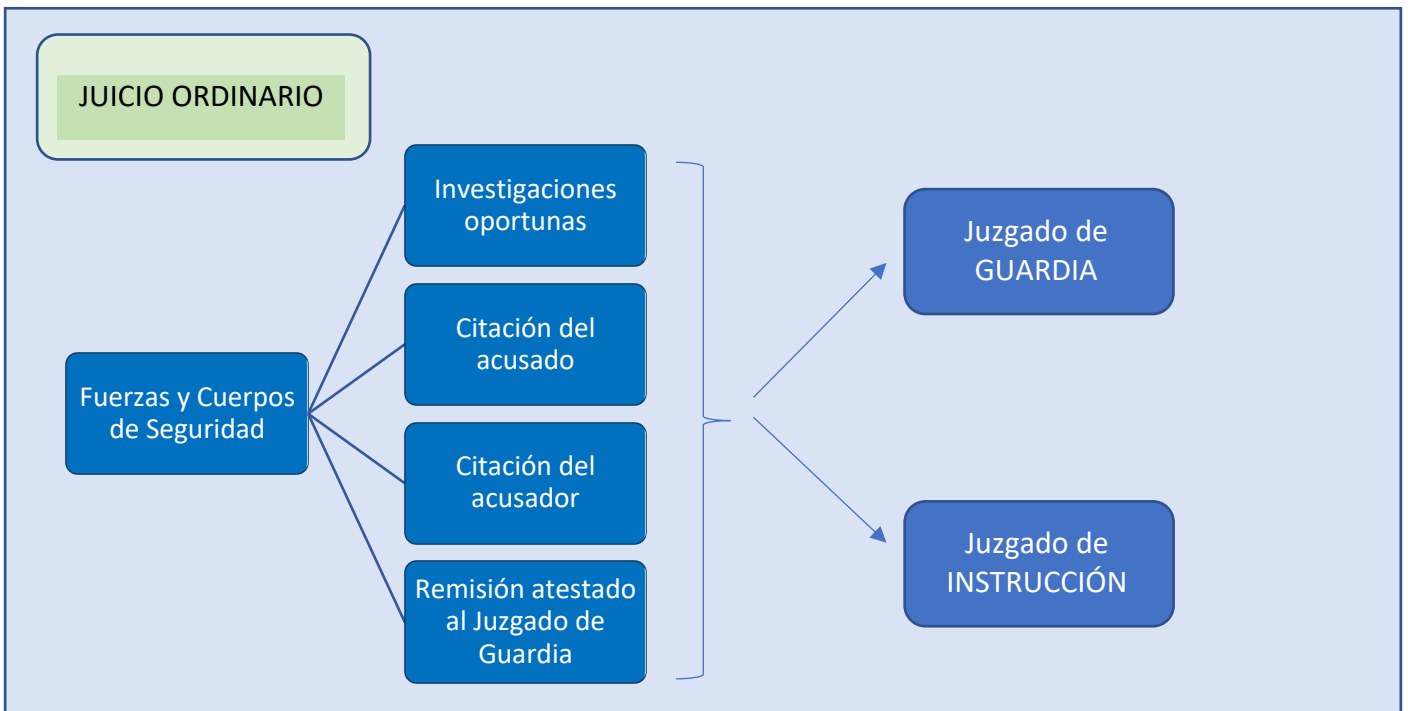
JUICIO ORDINARIO

Fuerzas y Cuerpos de Seguridad

Investigaciones oportunas

Citación del acusado

Citación del acusador

Remisión atestado al Juzgado de Guardia

Juzgado de GUARDIA

Juzgado de INSTRUCCIÓN